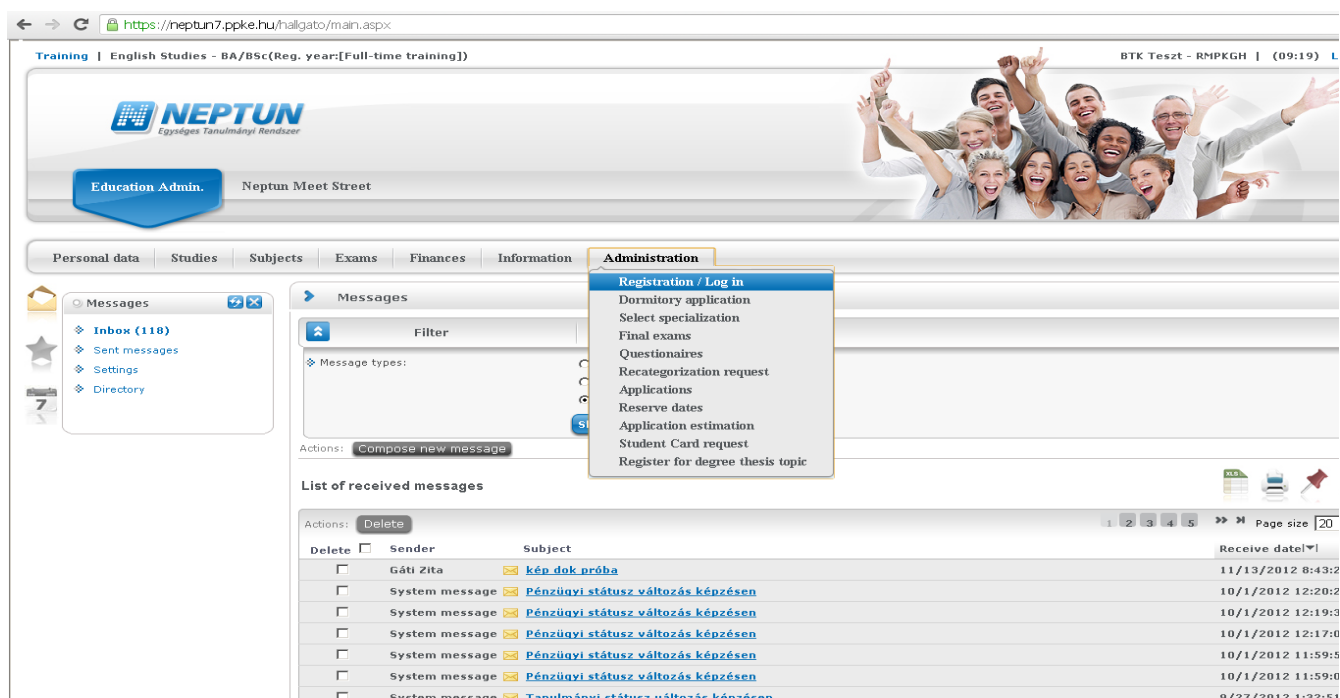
https://neptun7.ppke.hu/hallgato/main.aspx

Training | English Studies - BA/BSc(Reg. year:[Full-time training])

BTK Teszt - RMPKGH | (09:19) L

NEPTUN
Egységes Tanulmányi Rendszer

Education Admin.
Neptun Meet Street

Personal data | Studies | Subjects | Exams | Finances | Information | Administration

Registration / Log in
Dormitory application
Select specialization
Final exams
Questionaires
Recategorization request
Applications
Reserve dates
Application estimation
Student Card request
Register for degree thesis topic

Messages
Inbox (118)
Sent messages
Settings
Directory

7

Messages

Filter

Message types:

Actions: Compose new message

List of received messages

Actions: Delete

1 2 3 4 5 Page size 20

| Delete | Sender | Subject | Receive date |
|---|---|---|---|
| | Gáti Zita | kép dok próba | 11/13/2012 8:43:2 |
| | System message | Pénzügyi státusz változás képzésen | 10/1/2012 12:20:2 |
| | System message | Pénzügyi státusz változás képzésen | 10/1/2012 12:19:3 |
| | System message | Pénzügyi státusz változás képzésen | 10/1/2012 12:17:0 |
| | System message | Pénzügyi státusz változás képzésen | 10/1/2012 11:59:5 |
| | System message | Pénzügyi státusz változás képzésen | 10/1/2012 11:59:0 |
| | System message | Tanulmányi státusz változás képzésen | 9/27/2012 1:22:5 |